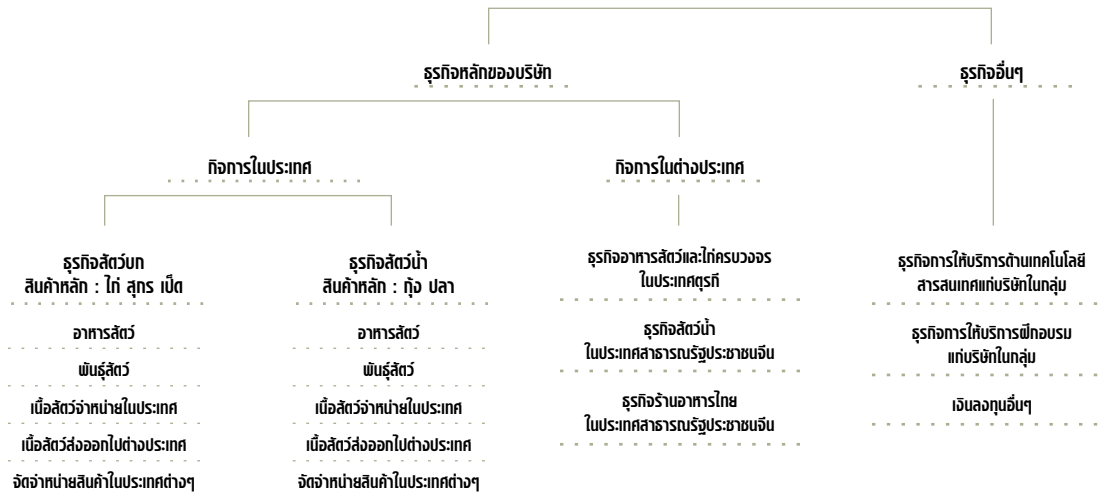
ธุรกิจหลักของบริษัท

ธุรกิจอื่นๆ

กิจการในประเทศ

กิจการในต่างประเทศ

ธุรกิจสัตว์บก
สินค้าหลัก : ไก่ สุกร เป็ด

อาหารสัตว์

พันธุ์สัตว์

เนื้อสัตว์จำหน่ายในประเทศ

เนื้อสัตว์ส่งออกไปต่างประเทศ

จัดจำหน่ายสินค้าในประเทศต่างๆ

ธุรกิจสัตว์น้ำ
สินค้าหลัก : กุ้ง ปลา

อาหารสัตว์

พันธุ์สัตว์

เนื้อสัตว์จำหน่ายในประเทศ

เนื้อสัตว์ส่งออกไปต่างประเทศ

จัดจำหน่ายสินค้าในประเทศต่างๆ

ธุรกิจอาหารสัตว์และไก่ครบวงจร
ในประเทศตุรกี

ธุรกิจสัตว์น้ำ
ในประเทศสาธารณรัฐประชาชนจีน

ธุรกิจร้านอาหารไทย
ในประเทศสาธารณรัฐประชาชนจีน

ธุรกิจการให้บริการด้านเทคโนโลยีสารสนเทศแก่บริษัทในกลุ่ม

ธุรกิจการให้บริการฝึกอบรม
แก่บริษัทในกลุ่ม

เงินลงทุนอื่นๆ